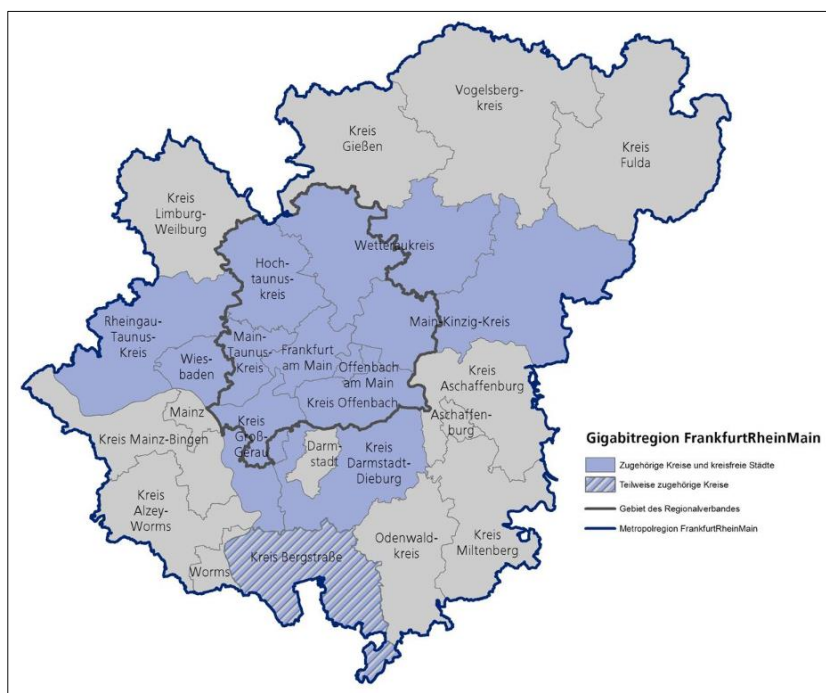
Vogelsbergkreis

Kreis Gießen

Kreis Fulda

Kreis Limburg-Weilburg

Hochtaunuskreis

Wetteraukreis

Rheingau-Taunus-Kreis

Main-Kinzig-Kreis

Wiesbaden

Main-Taunus-Kreis

Frankfurt am Main

Offenbach am Main

Kreis Aschaffenburg

Kreis Offenbach

Mainz

Aschaffenburg

Kreis Mainz-Bingen

Kreis Groß-Gerau

Darmstadt

Kreis Darmstadt-Dieburg

Kreis Alzey-Worms

Odenwaldkreis

Kreis Miltenberg

Kreis Bergstraße

Worms

Gigabitregion FrankfurtRheinMain

Zugehörige Kreise und kreisfreie Städte

Teilweise zugehörige Kreise

Gebiet des Regionalverbandes

Metropolregion FrankfurtRheinMain